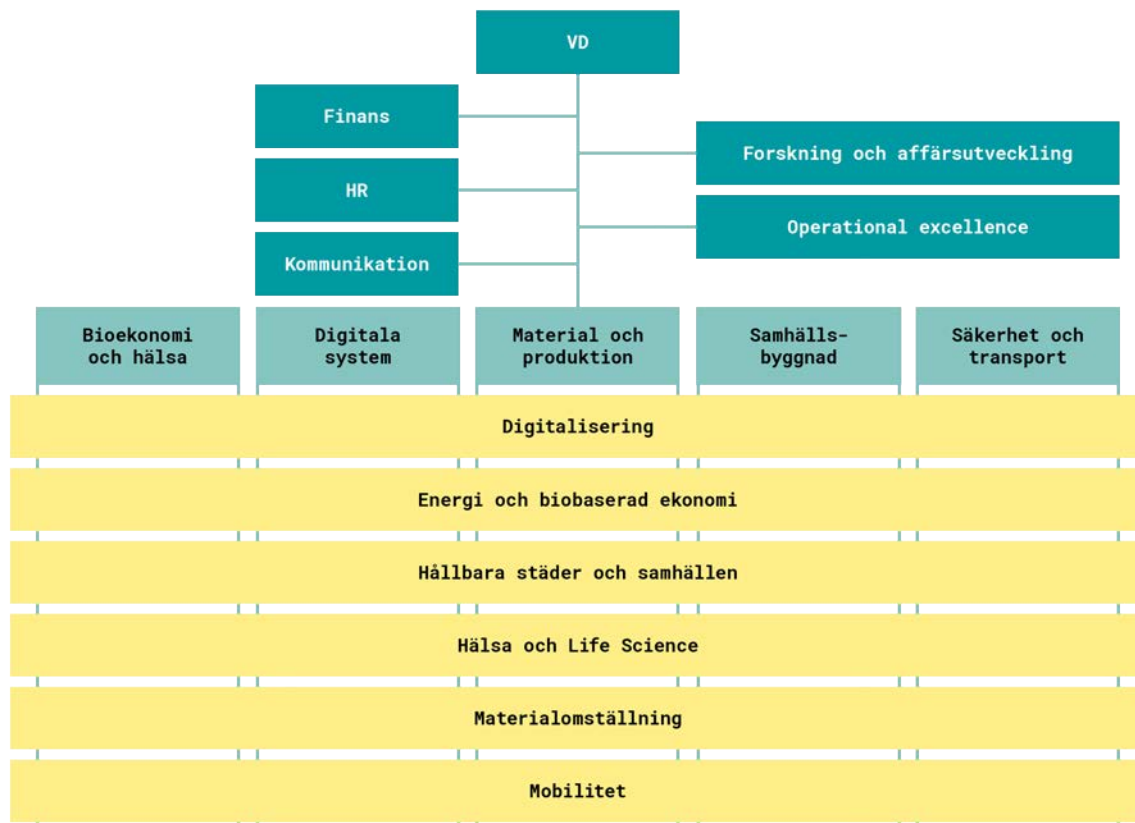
VD

Finans

HR

Kommunikation

Forskning och affärsutveckling

Operational excellence

Bioekonomi och hälsa

Digitala system

Material och produktion

Samhällsbyggnad

Säkerhet och transport

Digitalisering

Energi och biobaserad ekonomi

Hållbara städer och samhällen

Hälsa och Life Science

Materialomställning

Mobilitet